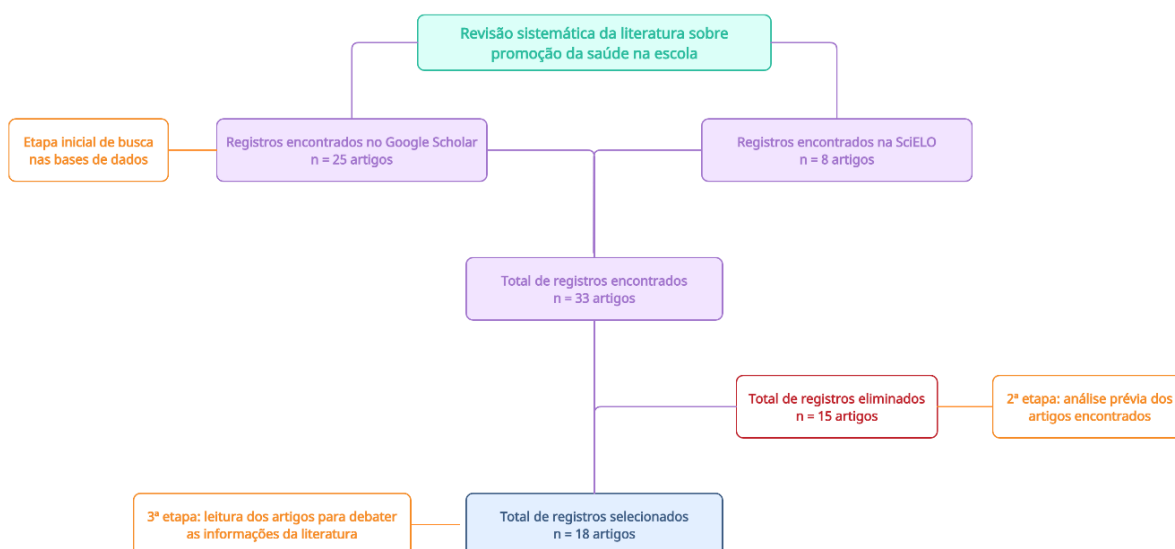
Revisão sistemática da literatura sobre promoção da saúde na escola

Etapa inicial de busca nas bases de dados

Registros encontrados no Google Scholar
n = 25 artigos

Registros encontrados na SciELO
n = 8 artigos

Total de registros encontrados
n = 33 artigos

Total de registros eliminados
n = 15 artigos

2ª etapa: análise prévia dos artigos encontrados

3ª etapa: leitura dos artigos para debater as informações da literatura

Total de registros selecionados
n = 18 artigos